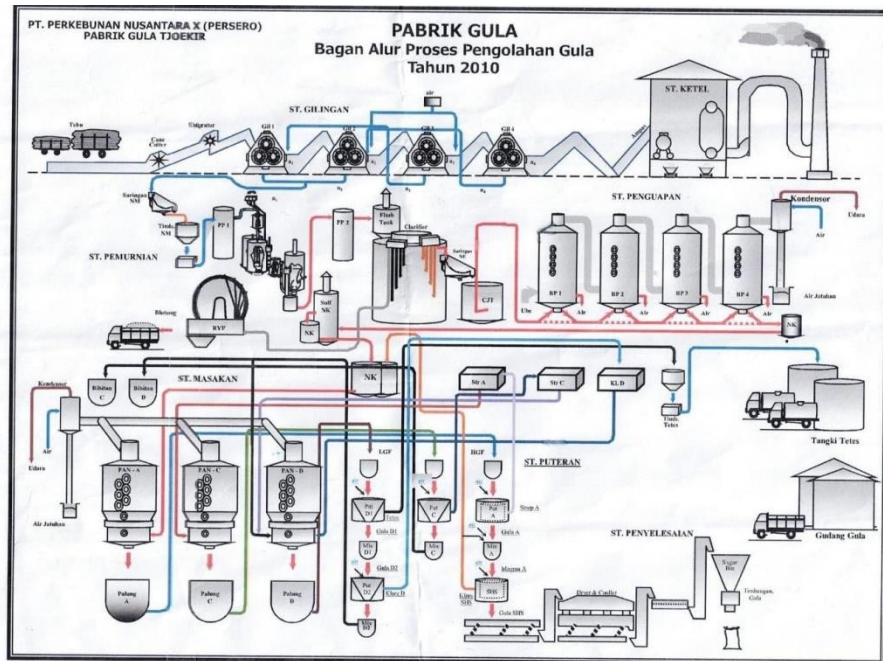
PT. PERKEBUNAN NUSANTARA X (PERSERO)
PABRIK GULA TJOEKIR

PABRIK GULA
Bagan Alur Proses Pengolahan Gula
Tahun 2010

ST. KETEL

Tebu
Cane Cutter
Unigrator
ST. GILINGAN
Gil 1
Gil 2
Gil 3
Gil 4
Ampas

Saringan NM
Timb. NM
PP 1
PP 2
Flash Tank
Clarifier
Saringan NE
CJT
ST. PEMURNIAN
ST. PENGUAPAN
Kondensor
Udara
Air
BP 1
BP 2
BP 3
BP 4
Air Jatuhan
Blotong
RVP
Sulf NK
NK
NK

ST. MASAKAN
Bibitan C
Bibitan D
Kondensor
Udara
Air
Air Jatuhan
PAN - A
PAN - C
PAN - D
Palung A
Palung C
Palung D

Str A
Str C
KLD
Timb. Tetes
Tangki Tetes

LGF
HGF
ST. PUTERAN
Put D1
Put C
Put A
Gula D1
Gula D2
Put D2
Stroop A
Gula A
Magma A
SHS
Gula SHS

ST. PENYELESAIAN
Dryer & Cooler
Sugar Bin
Timbangan Gula
Gudang Gula